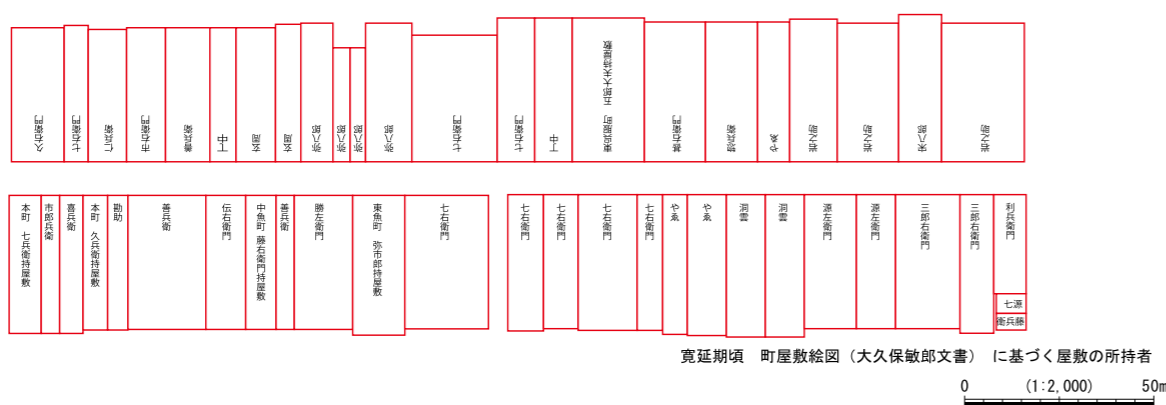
本町 七兵衛持屋敷

市郎兵衛

喜兵衛

本町 久兵衛持屋敷

勘助

善兵衛

伝右衛門

中魚町 藤右衛門持屋敷

善兵衛

勝左衛門

東魚町 弥市郎持屋敷

七右衛門

七右衛門

七右衛門

七右衛門

七右衛門

やゑ

やゑ

洞雪

洞雪

源左衛門

源左衛門

三郎右衛門

三郎右衛門

利兵衛門

七源

衛兵勝

寛延期頃 町屋敷絵図（大久保敏郎文書） に基づく屋敷の所持者

0 (1:2,000) 50m